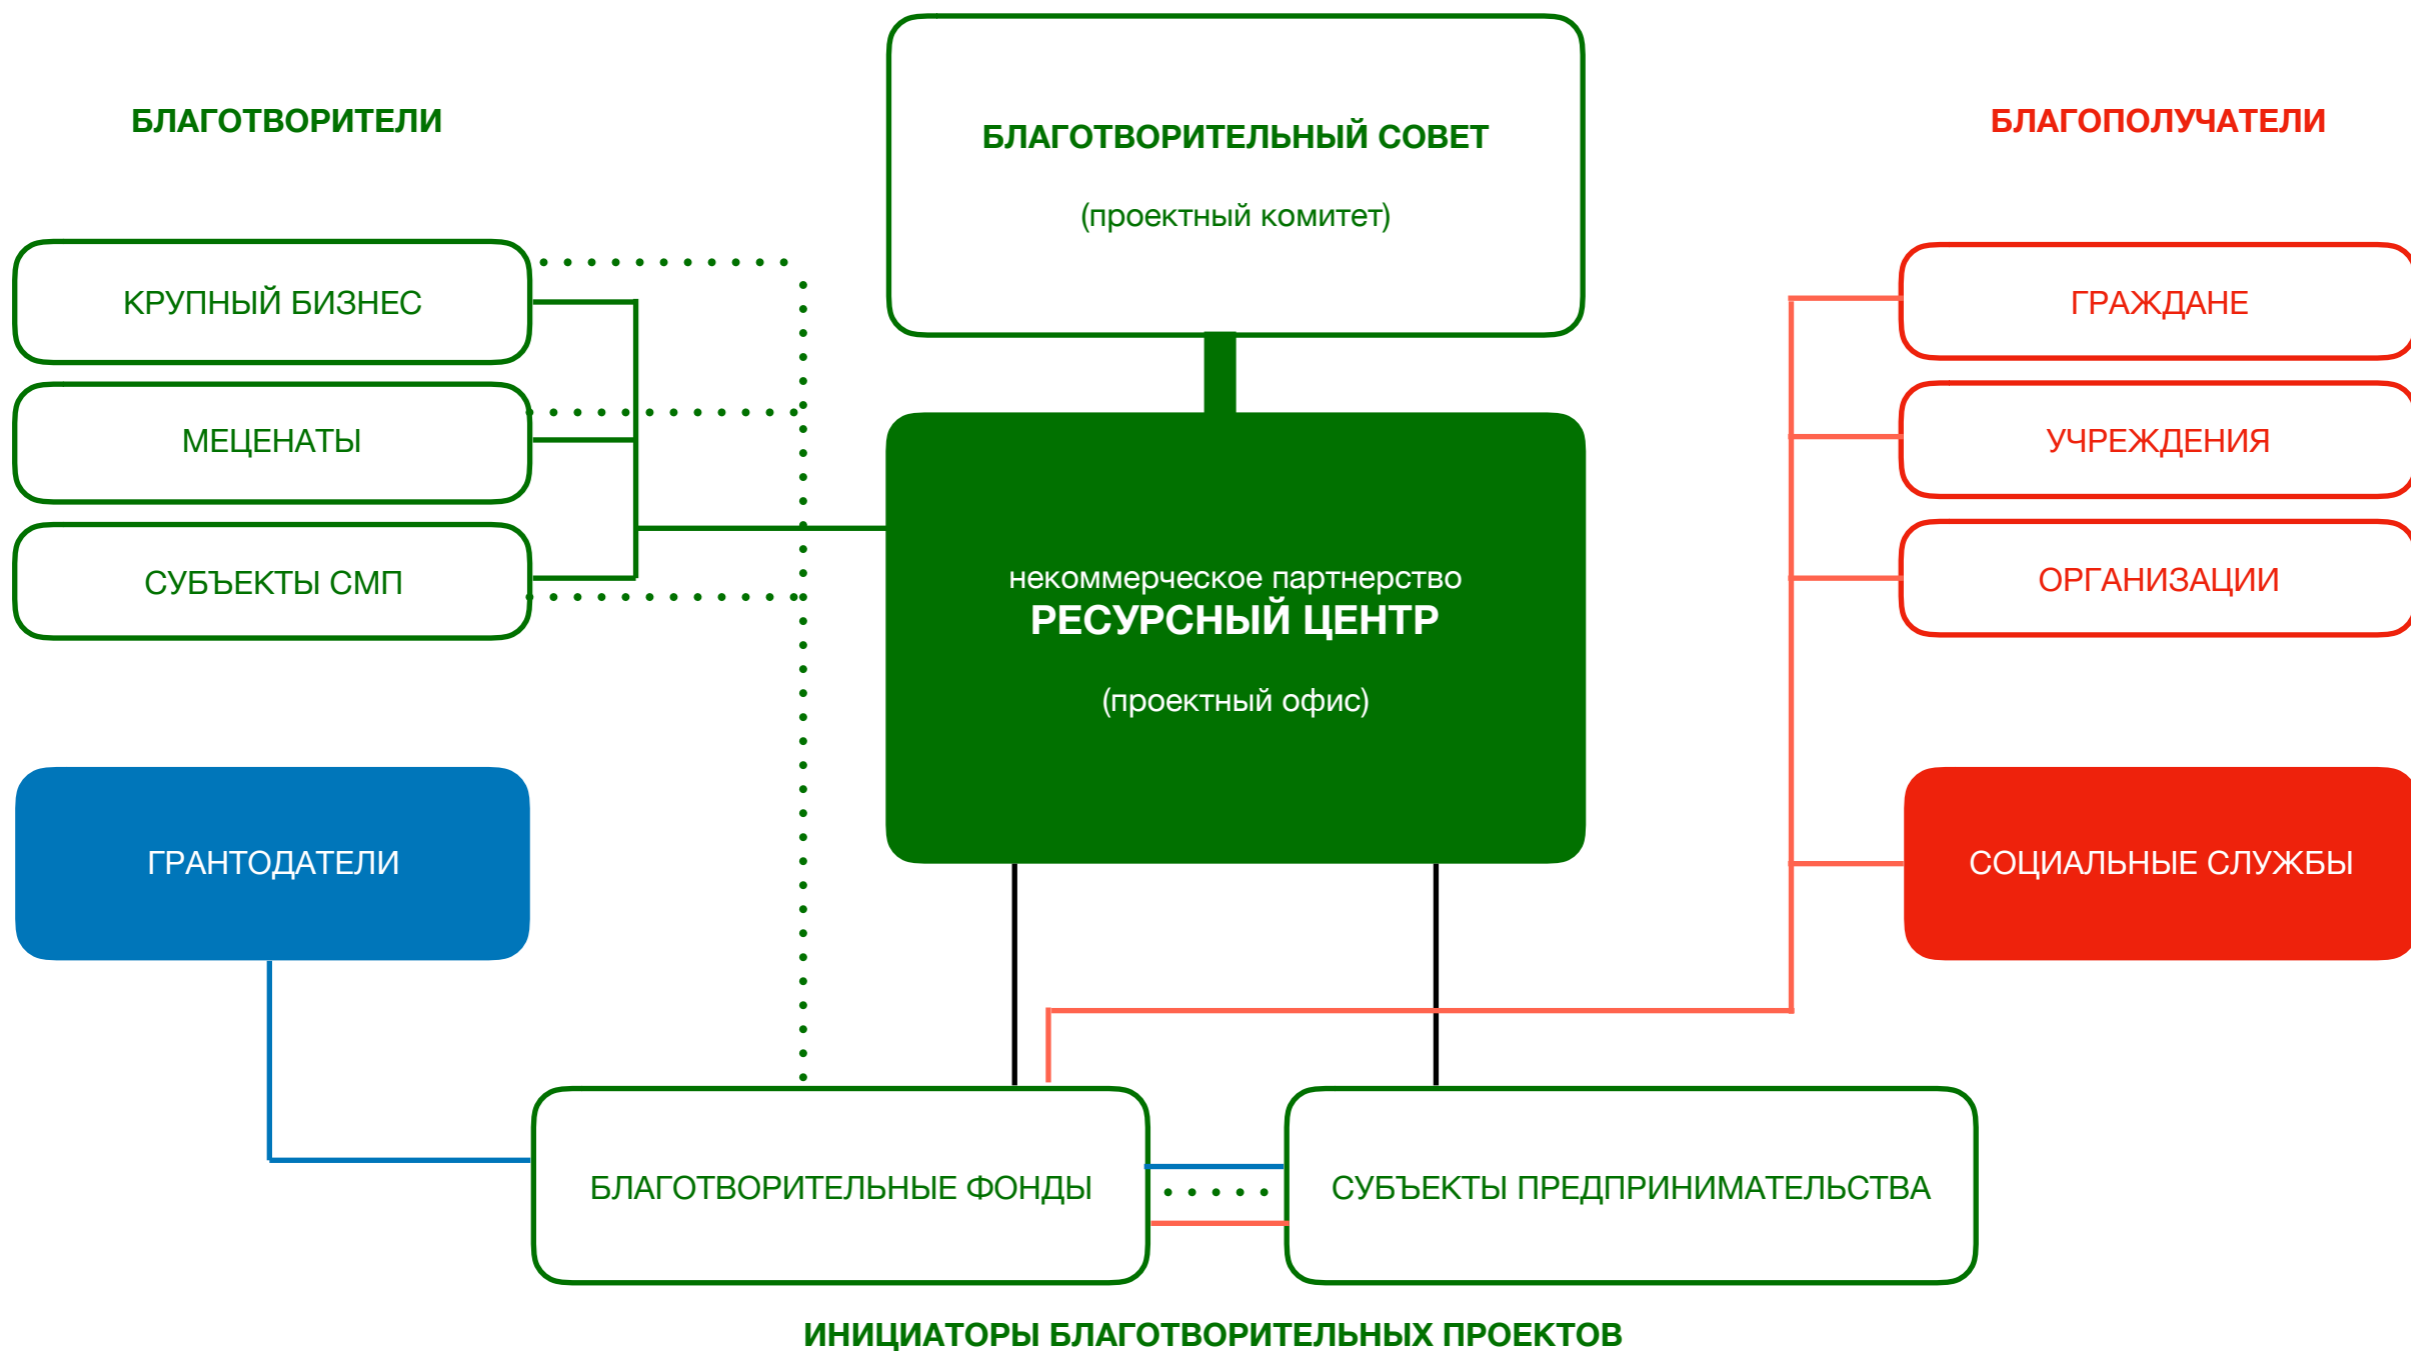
БЛАГОТВОРИТЕЛИ

БЛАГОТВОРИТЕЛЬНЫЙ СОВЕТ

(проектный комитет)

БЛАГОПОЛУЧАТЕЛИ

КРУПНЫЙ БИЗНЕС

МЕЦЕНАТЫ

СУБЪЕКТЫ СМП

ГРАЖДАНЕ

УЧРЕЖДЕНИЯ

ОРГАНИЗАЦИИ

некоммерческое партнерство
РЕСУРСНЫЙ ЦЕНТР

(проектный офис)

ГРАНТОДАТЕЛИ

СОЦИАЛЬНЫЕ СЛУЖБЫ

БЛАГОТВОРИТЕЛЬНЫЕ ФОНДЫ

СУБЪЕКТЫ ПРЕДПРИНИМАТЕЛЬСТВА

ИНИЦИАТОРЫ БЛАГОТВОРИТЕЛЬНЫХ ПРОЕКТОВ